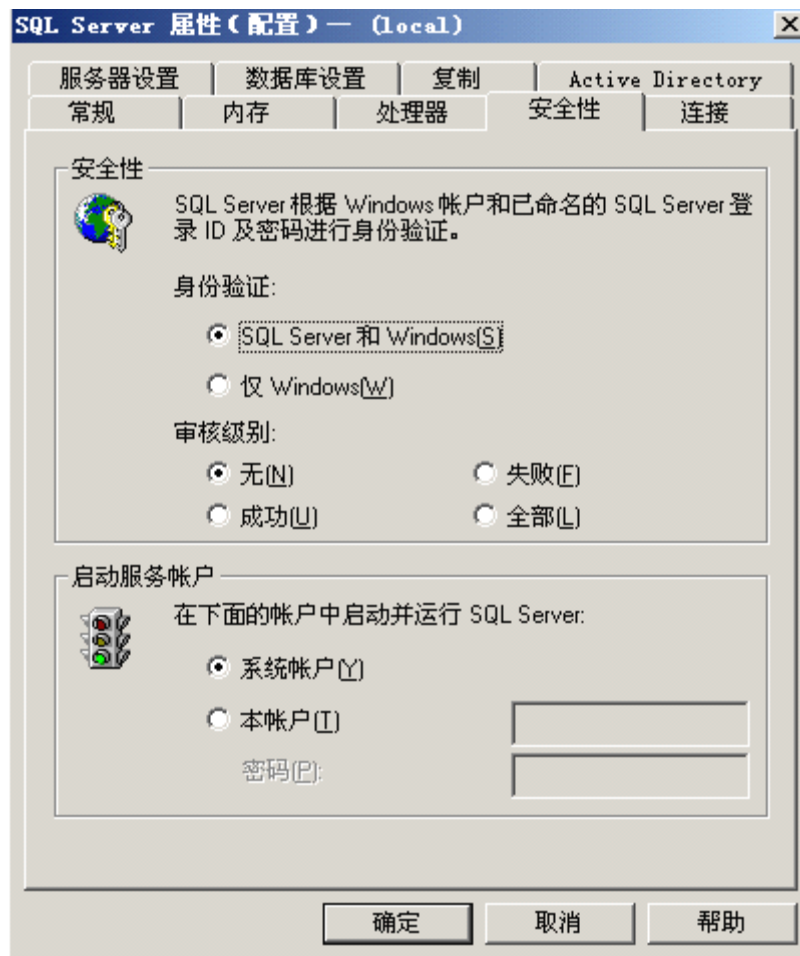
SQL Server 属性(配置)— (local)

×

服务器设置 | 数据库设置 | 复制 | Active Directory
常规 | 内存 | 处理器 | 安全性 | 连接

安全性

SQL Server 根据 Windows 帐户和已命名的 SQL Server 登录 ID 及密码进行身份验证。

身份验证:

SQL Server 和 Windows(S)

仅 Windows(W)

审核级别:

无(N)

失败(F)

成功(U)

全部(L)

启动服务帐户

在下面的帐户中启动并运行 SQL Server:

系统帐户(Y)

本帐户(T)

密码(P):

确定

取消

帮助